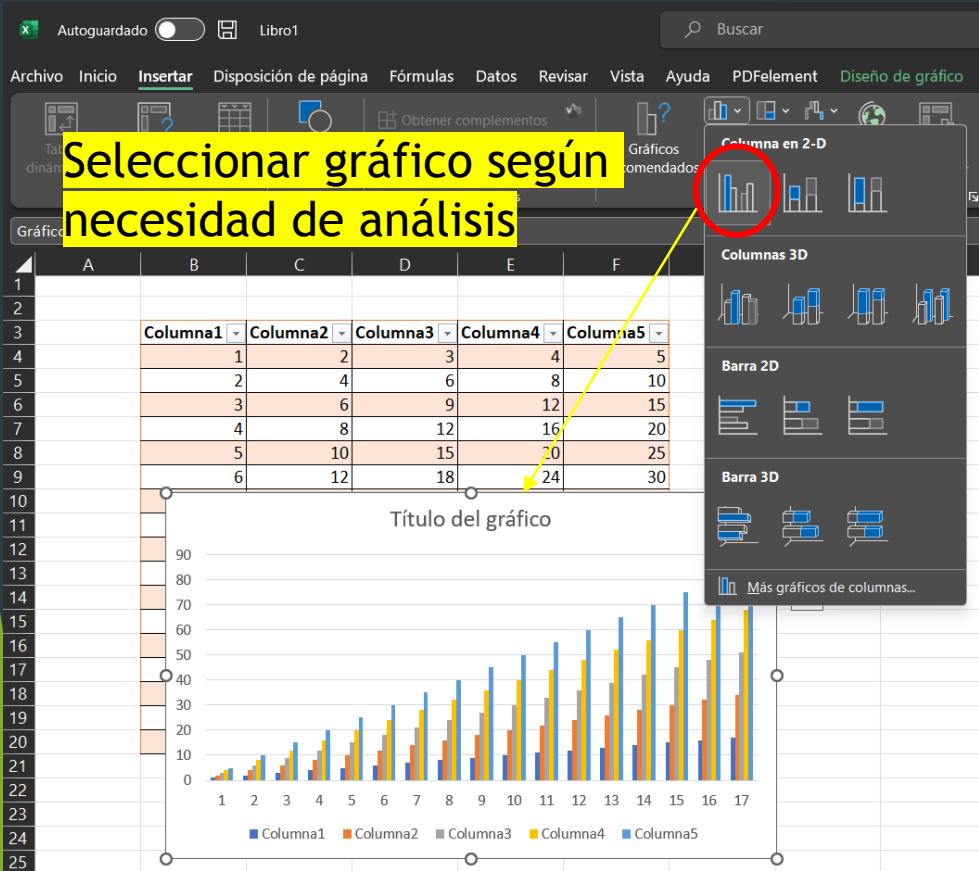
Autoguardado Libro1 Buscar

Archivo Inicio Insertar Disposición de página Fórmulas Datos Revisar Vista Ayuda PDFelement Diseño de gráfico

Obtener complementos

Gráficos recomendados

Seleccionar gráfico según necesidad de análisis

Gráfico

Columna en 2-D

Columnas 3D

Barra 2D

Barra 3D

Más gráficos de columnas...

| | A | B | C | D | E | F |
|---|---|---|---|---|---|---|
| 1 | | | | | | |
| 2 | | | | | | |
| 3 | | Columna1 | Columna2 | Columna3 | Columna4 | Columna5 |
| 4 | | 1 | 2 | 3 | 4 | 5 |
| 5 | | 2 | 4 | 6 | 8 | 10 |
| 6 | | 3 | 6 | 9 | 12 | 15 |
| 7 | | 4 | 8 | 12 | 16 | 20 |
| 8 | | 5 | 10 | 15 | 20 | 25 |
| 9 | | 6 | 12 | 18 | 24 | 30 |

10 11 12 13 14 15 16 17 18 19 20 21 22 23 24 25

Título del gráfico

0 10 20 30 40 50 60 70 80 90

1 2 3 4 5 6 7 8 9 10 11 12 13 14 15 16 17

Columna1 Columna2 Columna3 Columna4 Columna5